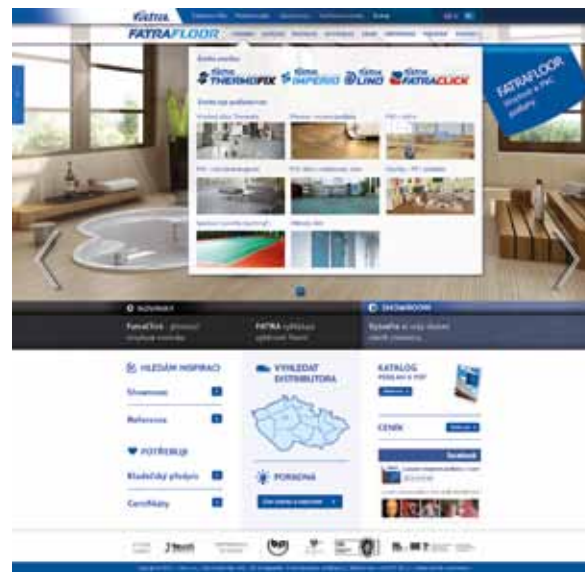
Fatra

FATRAFLOOR

THERMOFIX IMPERIO LINO FATRACLICK

FATRAFLOOR

NOVINKY

FatraClick

FATRA

SHOWROOMY

HLEDÁM INSPIRACI

Showroomy

Reference

POTŘEBUJI

Vyhledat distributora

Certifikáty

VYHLEDAT DISTRIBUTORA

PORADNA

KATALOG

CENÍK

Facebook